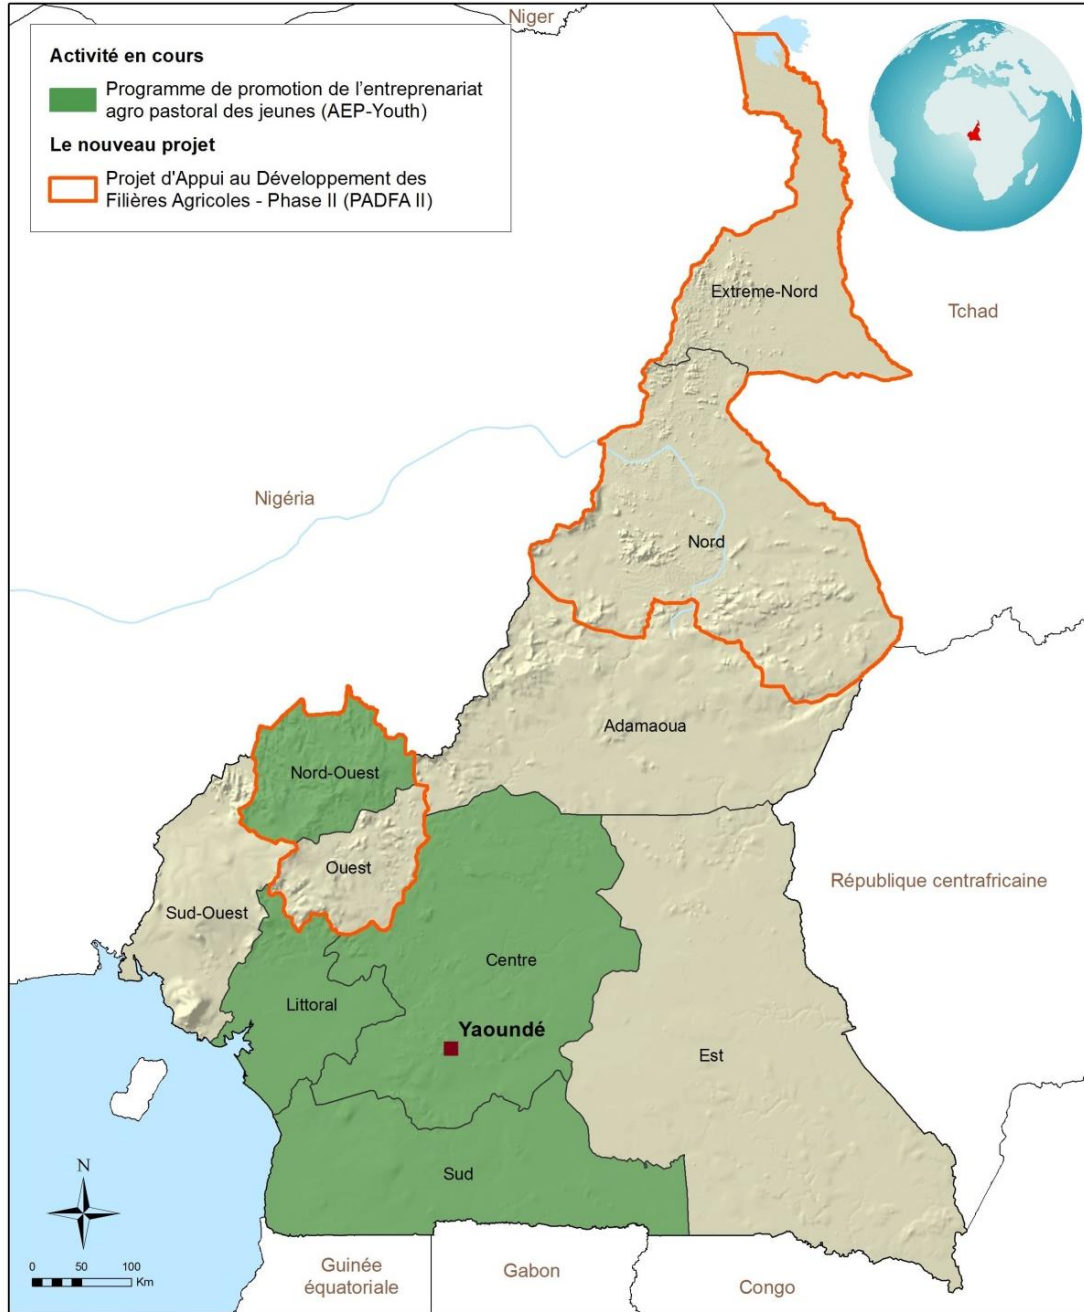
Activité en cours

Programme de promotion de l'entreprenariat agro pastoral des jeunes (AEP-Youth)

Le nouveau projet

Projet d'Appui au Développement des Filières Agricoles - Phase II (PADFA II)

Niger

Tchad

Extreme-Nord

Nigéria

Nord

Adamaoua

Nord-Ouest

Ouest

République centrafricaine

Sud-Ouest

Centre

Littoral

Yaoundé

Est

Sud

N

0 50 100 Km

Guinée équatoriale

Gabon

Congo